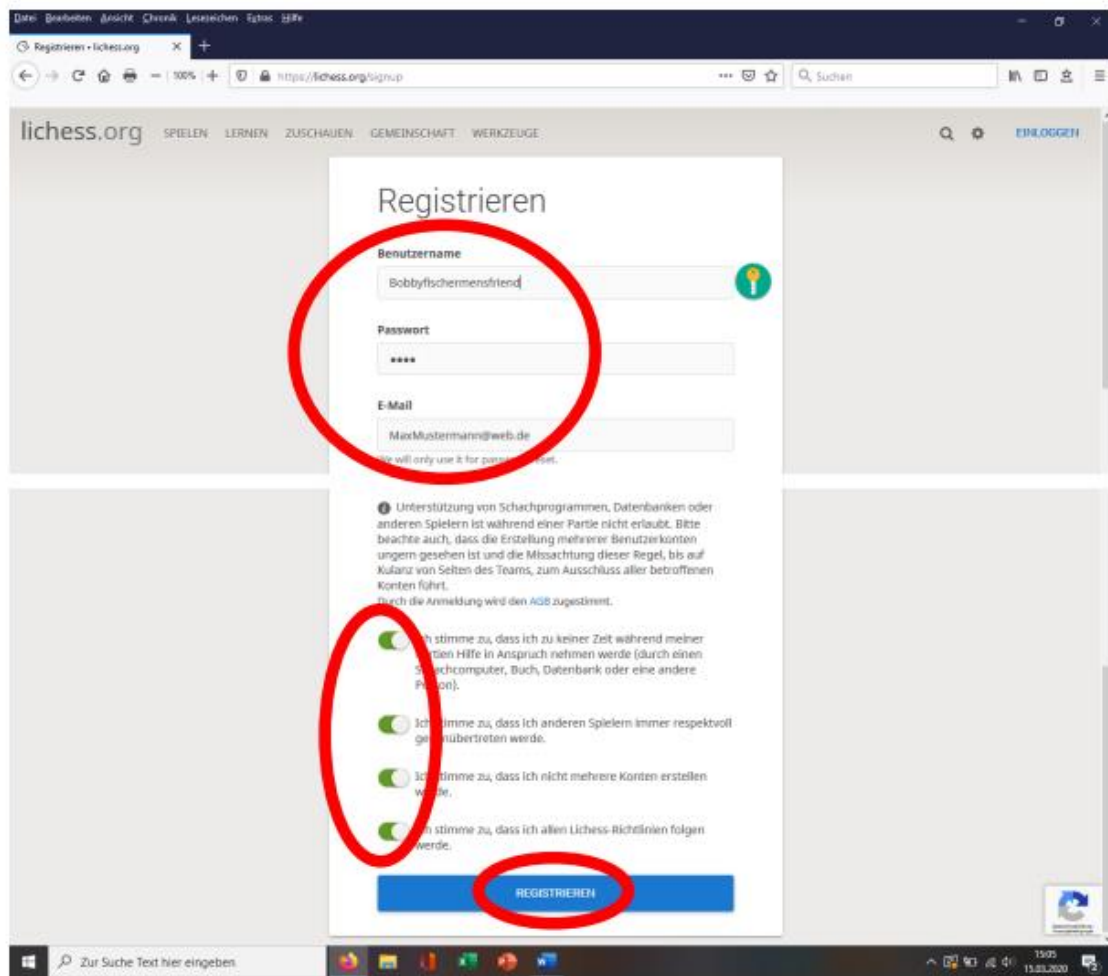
Datei Bearbeiten Ansicht Chronik Lesezeichen Extras Hilfe

Registrieren • lichess.org

100%

https://lichess.org/signup

Suchen

lichess.org SPIELEN LERNEN ZUSCHAUEN GEMEINSCHAFT WERKZEUGE

EINLOGGEN

Registrieren

Benutzername

Bobbyfischermensfriend

Passwort

••••

E-Mail

MaxMustermann@web.de

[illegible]e will only use it for pass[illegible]eset.

Unterstützung von Schachprogrammen, Datenbanken oder anderen Spielern ist während einer Partie nicht erlaubt. Bitte beachte auch, dass die Erstellung mehrerer Benutzerkonten ungern gesehen ist und die Missachtung dieser Regel, bis auf Kulanz von Seiten des Teams, zum Ausschluss aller betroffenen Konten führt.
D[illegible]ch die Anmeldung wird den AGB zugestimmt.

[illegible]h stimme zu, dass ich zu keiner Zeit während meiner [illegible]rtien Hilfe in Anspruch nehmen werde (durch einen S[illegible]chcomputer, Buch, Datenbank oder eine andere P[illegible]on).

Ich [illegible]timme zu, dass ich anderen Spielern immer respektvoll ge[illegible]nübertreten werde.

Ich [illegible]timme zu, dass ich nicht mehrere Konten erstellen w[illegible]de.

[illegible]h stimme zu, dass ich allen Lichess-Richtlinien folgen werde.

REGISTRIEREN

Zur Suche Text hier eingeben

15:05
15.03.2020